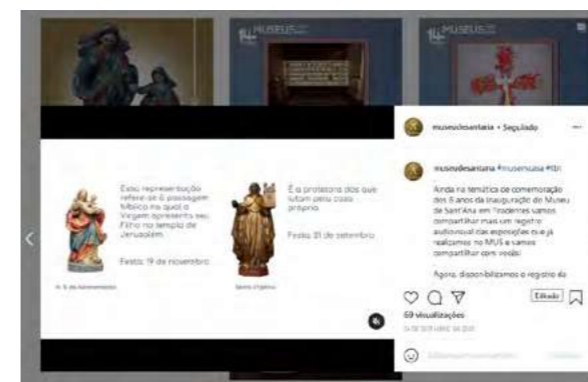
MUSEUS

MUSEUS

Essa representação refere-se à passagem bíblica na qual a Virgem apresenta seu Filho no templo de Jerusalém.

Festa: 19 de novembro

N. S. da Apresentação

É a protetora dos que lutam pela casa própria.

Festa: 21 de setembro

Santa Efigênia

museudesantana • Seguindo

museudesantana #museusasa #tbt

Ainda na temática de comemoração dos 6 anos da inauguração do Museu de Sant'Ana em Tiradentes vamos compartilhar mais um registro audiovisual das exposições que já realizamos no MUS e vamos compartilhar com vocês!

Agora, disponibilizamos o registro da

69 visualizações

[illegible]

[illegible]